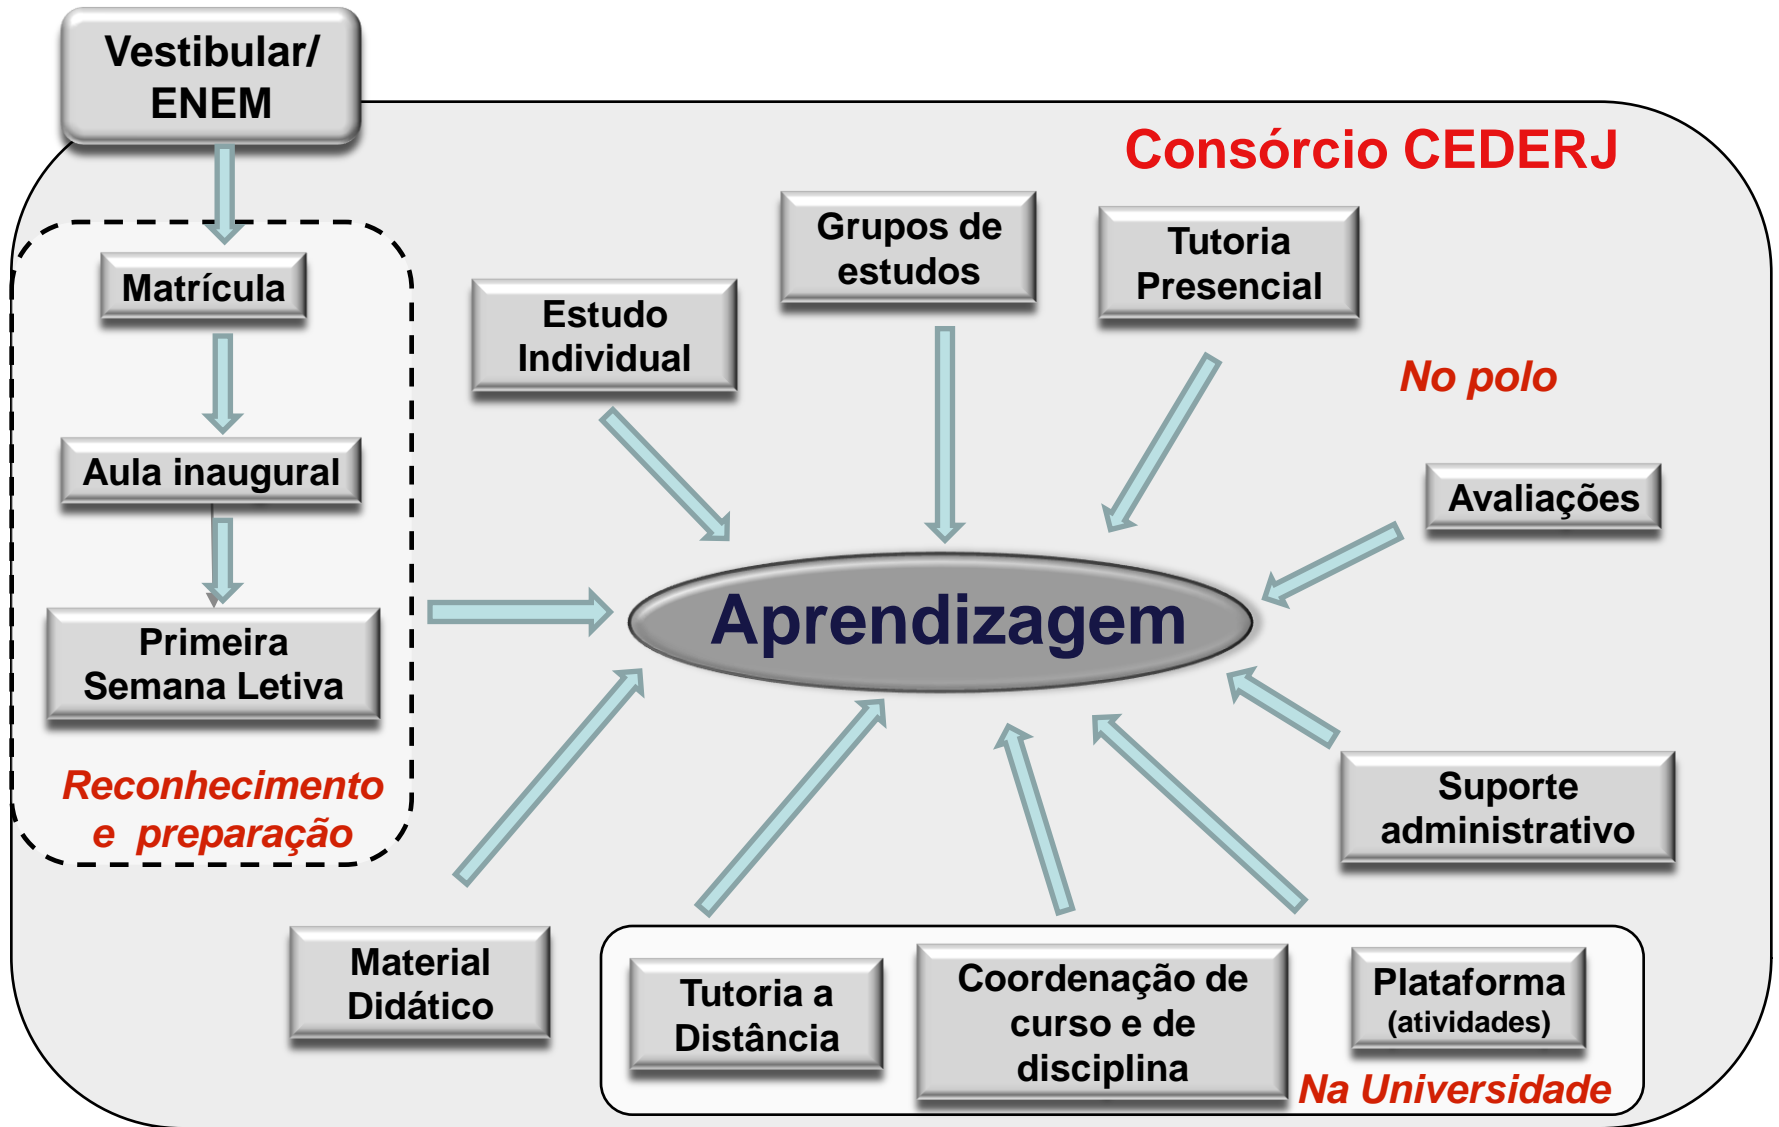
Vestibular/ ENEM

Consórcio CEDERJ

Matrícula

Aula inaugural

Primeira Semana Letiva

Reconhecimento e preparação

Estudo Individual

Grupos de estudos

Tutoria Presencial

No polo

Avaliações

Aprendizagem

Suporte administrativo

Material Didático

Tutoria a Distância

Coordenação de curso e de disciplina

Plataforma (atividades)

Na Universidade